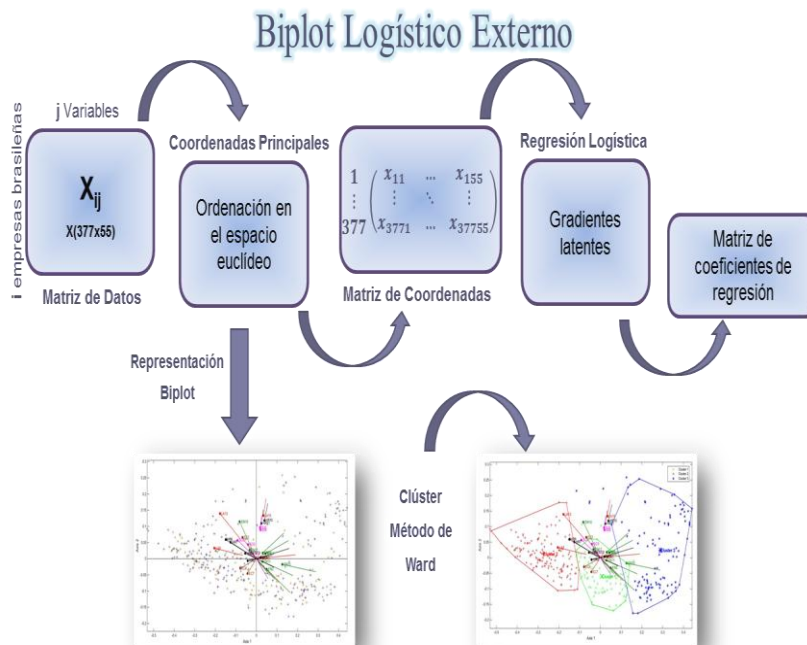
Biplot Logístico Externo

j Variables

i empresas brasileñas

$X_{ij}$

X(377x55)

Matriz de Datos

Coordenadas Principales

Ordenación en el espacio euclídeo

$\begin{matrix} 1 \\ \vdots \\ 377 \end{matrix} \begin{pmatrix} x_{11} & \cdots & x_{155} \\ \vdots & \ddots & \vdots \\ x_{3771} & \cdots & x_{37755} \end{pmatrix}$

Matriz de Coordenadas

Regresión Logística

Gradientes latentes

Matriz de coeficientes de regresión

Representación Biplot

Clúster Método de Ward